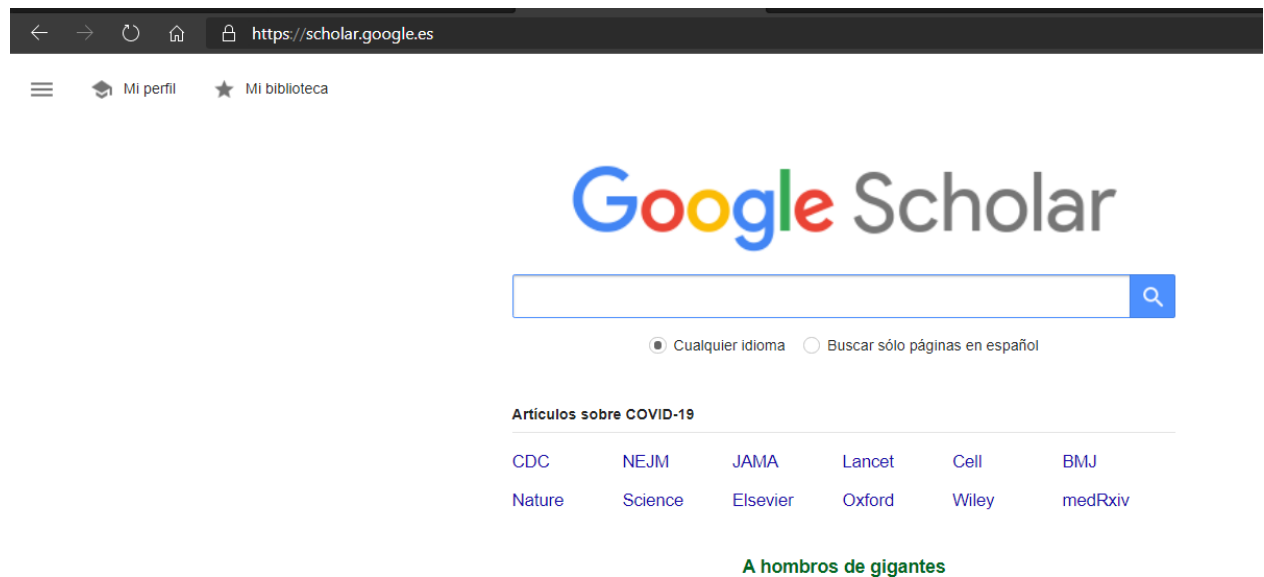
https://scholar.google.es

Mi perfil Mi biblioteca

Google Scholar

Cualquier idioma Buscar sólo páginas en español

Artículos sobre COVID-19

| CDC | NEJM | JAMA | Lancet | Cell | BMJ |
|---|---|---|---|---|---|
| Nature | Science | Elsevier | Oxford | Wiley | medRxiv |

A hombros de gigantes